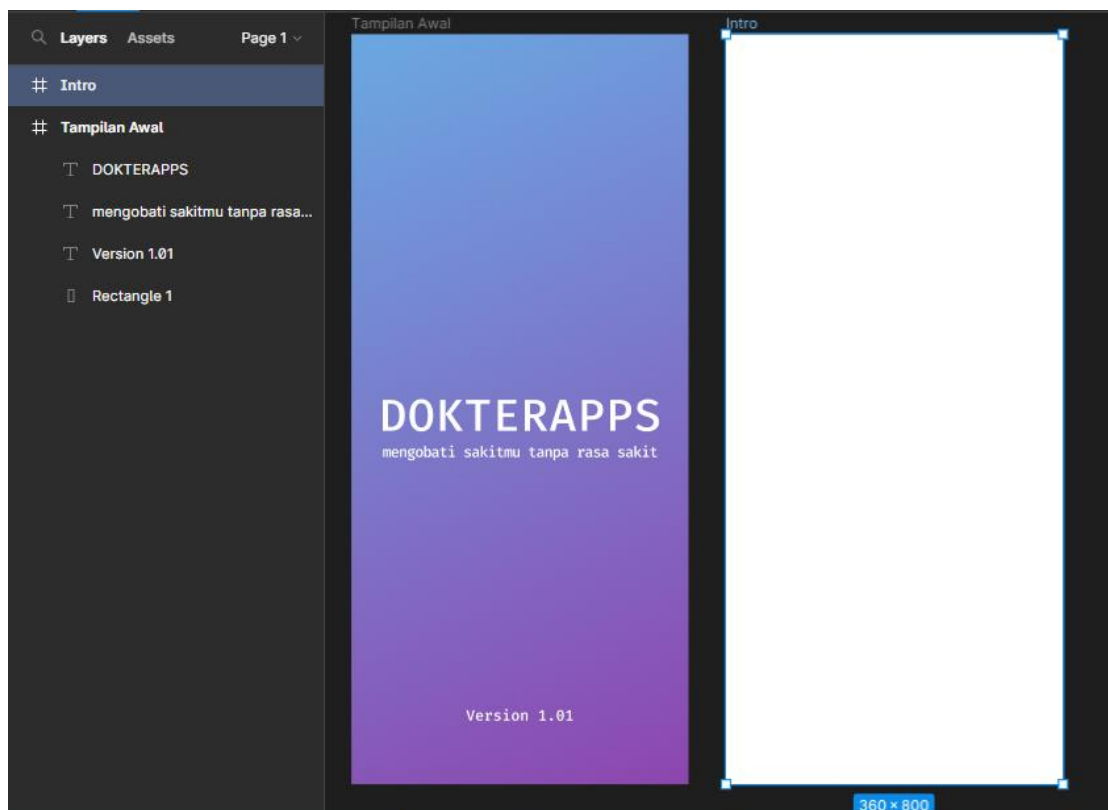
Layers Assets Page 1

# Intro

# Tampilan Awal

T DOKTERAPPS

T mengobati sakitmu tanpa rasa...

T Version 1.01

Rectangle 1

Tampilan Awal

DOKTERAPPS

mengobati sakitmu tanpa rasa sakit

Version 1.01

Intro

360 × 800